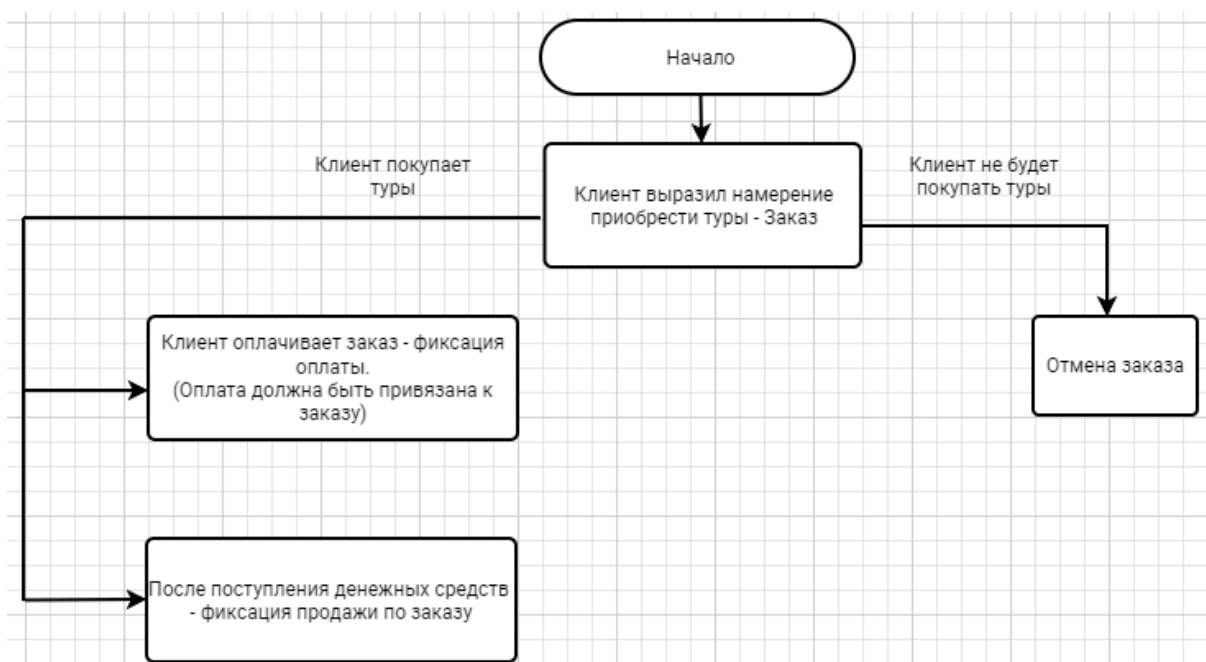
Начало

Клиент покупает туры

Клиент выразил намерение приобрести туры - Заказ

Клиент не будет покупать туры

Клиент оплачивает заказ - фиксация оплаты.
(Оплата должна быть привязана к заказу)

Отмена заказа

После поступления денежных средств - фиксация продажи по заказу